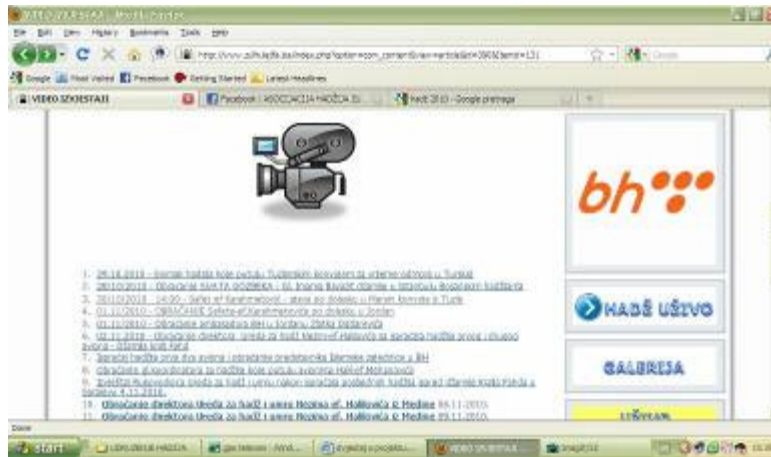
VIDEO ZAPISI SA - Mozilla Firefox

File Edit View History Bookmarks Tools Help

http://www.ssihadzia.ba/index.php?option=com_content&view=article&id=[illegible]

Google Most Visited Facebook Getting Started Latest Headlines

VIDEO SZVJESTAJI | Facebook | ASOCIJACIJA HADŽIJA B... | hadz 2010 - Google pretraga

bh

HADŽ UŽIVO

GALERIJA

UŽIVO

1. 26.10.2010 - Ispraćaj hadžija koje putuju Turkishom biznisom za ukrene vašinac u Turskoj
2. 28/10/2010 - Obraćanje SAHITA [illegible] - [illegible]
3. 30/10/2010 - 14:00 - Sahit ef Karahmetović - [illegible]
4. 01.11/2010 - OBRAĆANJE Sefeta ef Karahmetovića po dolasku u Jordan
5. 01.11/2010 - Obraćanje ambasadora BiH u Jordanu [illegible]
6. 02.11.2010 - Obraćanje direktora Ureda za hadž Mehmed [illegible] ispraćaja hadžija prvog i drugog aviona - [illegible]
7. Ispraćaj hadžija prva dva aviona i obraćanje predstavnika Islamske zajednice u BiH
8. Obraćanje koordinatora za hadžije koje putuju avionima Hakif Mehmedović
9. Izvještaj Rukovodioca Ureda za hadž i umru nakon ispraćaja posljednjih hadžija sa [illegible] 4.11.2010.
10. Obraćanje direktora Ureda za hadž i umru Mesina ef. Halilovića iz Medine 09.11.2010.
11. Obraćanje direktora Ureda za hadž i umru Mesina ef. Halilovića iz Medine 09.11.2010.

Done

start | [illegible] | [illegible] | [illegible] | VIDEO IZVJESTAJI | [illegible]